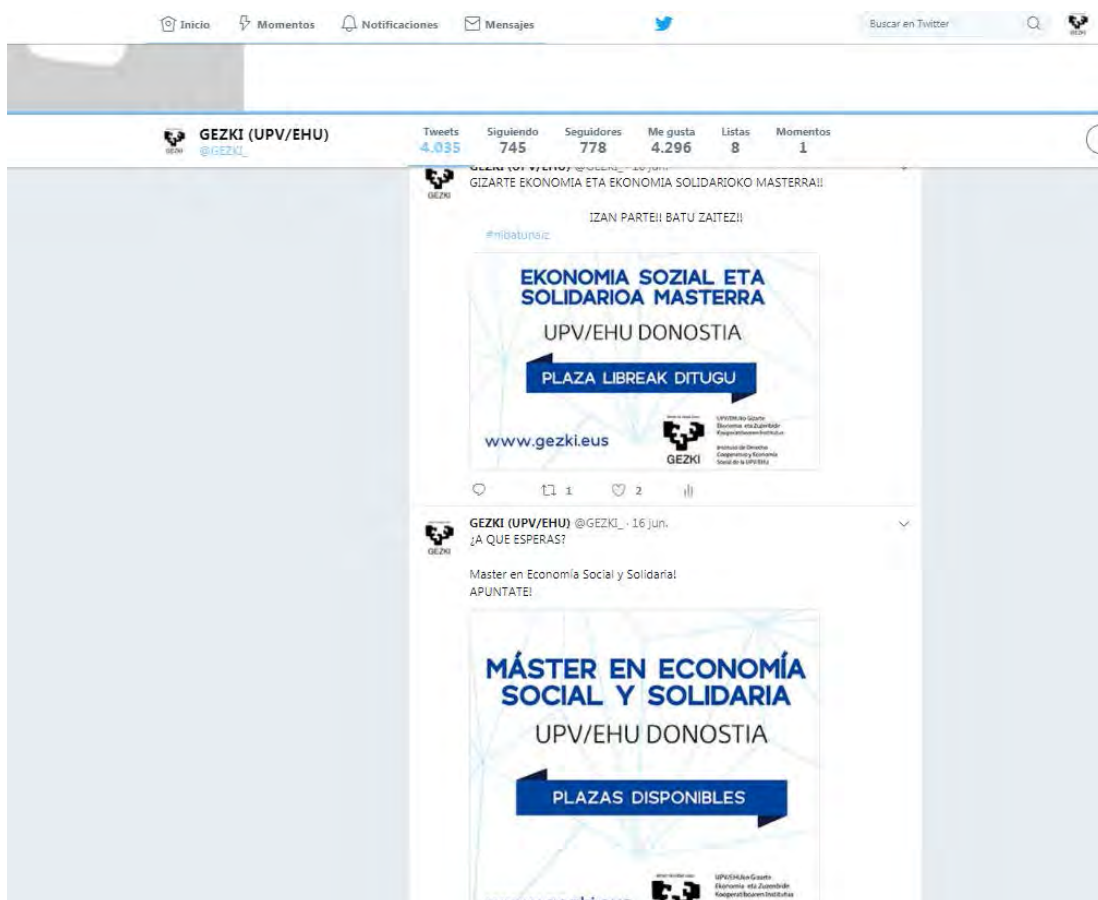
Inicio Momentos Notificaciones Mensajes

Buscar en Twitter

GEZKI (UPV/EHU)
@GEZKI_

Tweets 4.035 Siguiendo 745 Seguidores 778 Me gusta 4.296 Listas 8 Momentos 1

GEZKI

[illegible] · 16 jun.
GIZARTE EKONOMIA ETA EKONOMIA SOLIDARIOKO MASTERRA!!

IZAN PARTE!! BATU ZAITEZ!!

#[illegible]

EKONOMIA SOZIAL ETA SOLIDARIOA MASTERRA

UPV/EHU DONOSTIA

PLAZA LIBREAK DITUGU

www.gezki.eus

GEZKI

UPV/EHUko Gizarte Ekonomia eta Zuzenbide Kooperatiboaren Institutua

Instituto de Derecho Cooperativo y Economía Social de la UPV/EHU

1 2

GEZKI

GEZKI (UPV/EHU) @GEZKI_ · 16 jun.
¿A QUE ESPERAS?

Master en Economía Social y Solidaria!
APUNTATE!

MÁSTER EN ECONOMÍA SOCIAL Y SOLIDARIA

UPV/EHU DONOSTIA

PLAZAS DISPONIBLES

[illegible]

UPV/EHUko Gizarte Ekonomia eta Zuzenbide Kooperatiboaren Institutua